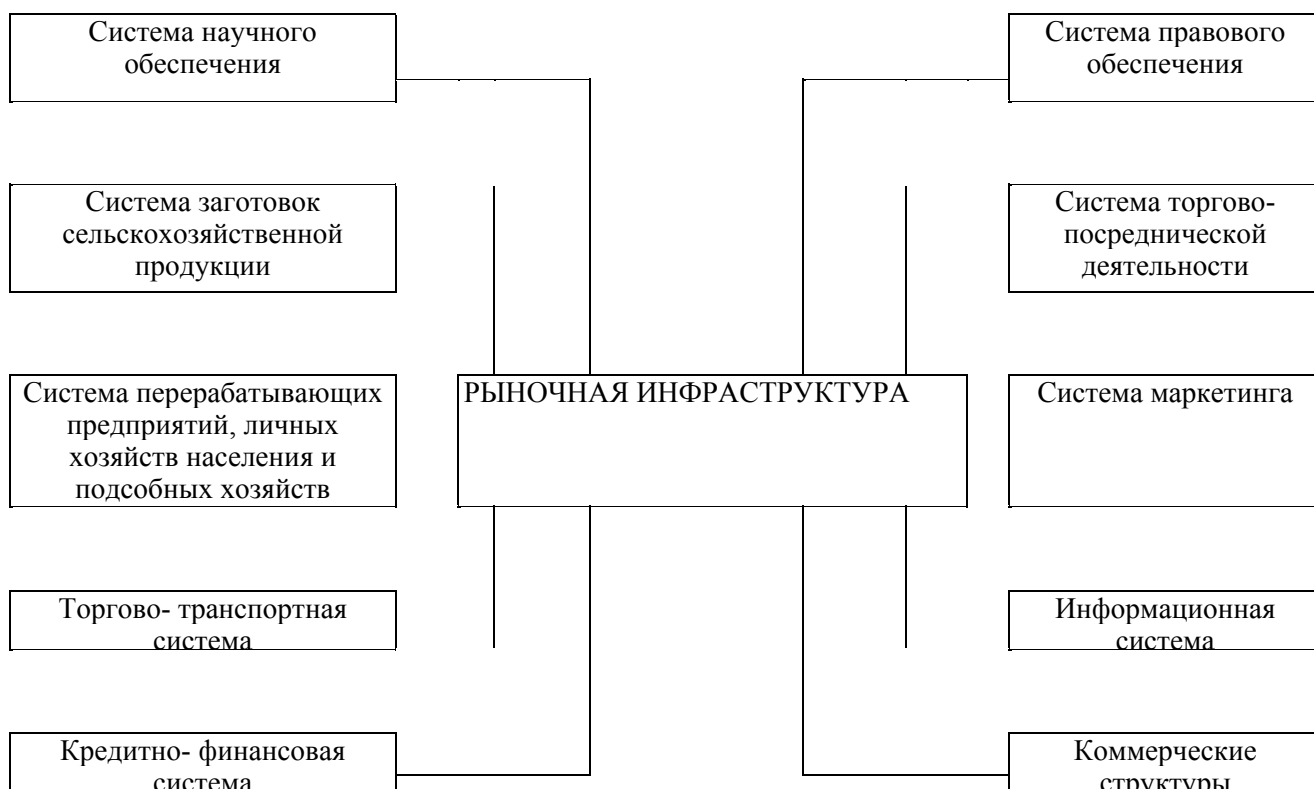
Система научного обеспечения

Система правового обеспечения

Система заготовок сельскохозяйственной продукции

Система торгово-посреднической деятельности

Система перерабатывающих предприятий, личных хозяйств населения и подсобных хозяйств

РЫНОЧНАЯ ИНФРАСТРУКТУРА

Система маркетинга

Торгово- транспортная система

Информационная система

Кредитно- финансовая система

Коммерческие структуры